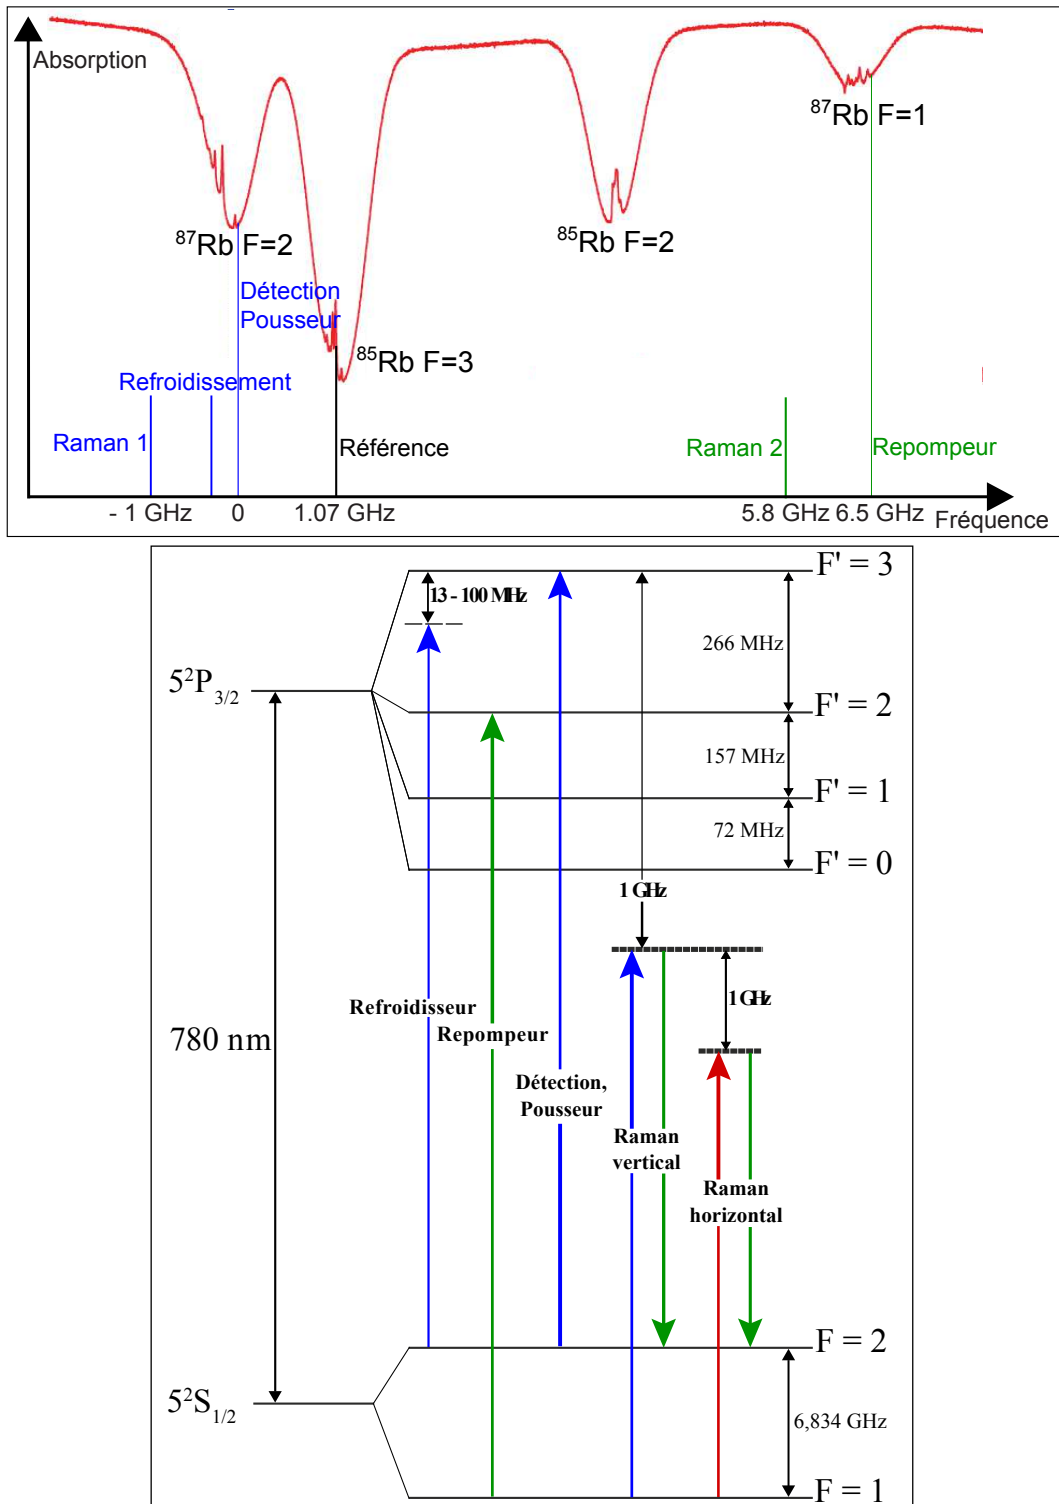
Absorption

$^{87}$Rb F=1

$^{87}$Rb F=2

$^{85}$Rb F=2

Détection
Pousseur

$^{85}$Rb F=3

Refroidissement

Raman 1

Référence

Raman 2

Repompeur

- 1 GHz 0 1.07 GHz 5.8 GHz 6.5 GHz Fréquence

F' = 3

13 - 100 MHz

266 MHz

$5^2P_{3/2}$

F' = 2

157 MHz

F' = 1

72 MHz

F' = 0

1 GHz

1 GHz

Refroidisseur

Repompeur

780 nm

Détection,
Pousseur

Raman
vertical

Raman
horizontal

F = 2

$5^2S_{1/2}$

6,834 GHz

F = 1